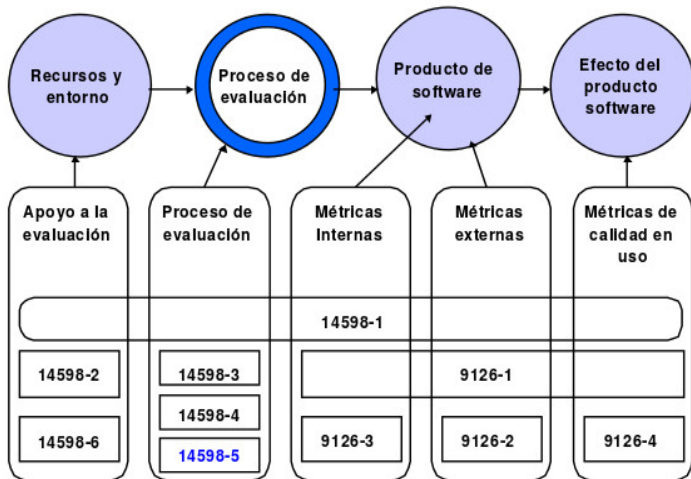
Recursos y entorno

Proceso de evaluación

Producto de software

Efecto del producto software

Apoyo a la evaluación

Proceso de evaluación

Métricas internas

Métricas externas

Métricas de calidad en uso

14598-1

14598-2

14598-3

9126-1

14598-4

14598-6

14598-5

9126-3

9126-2

9126-4